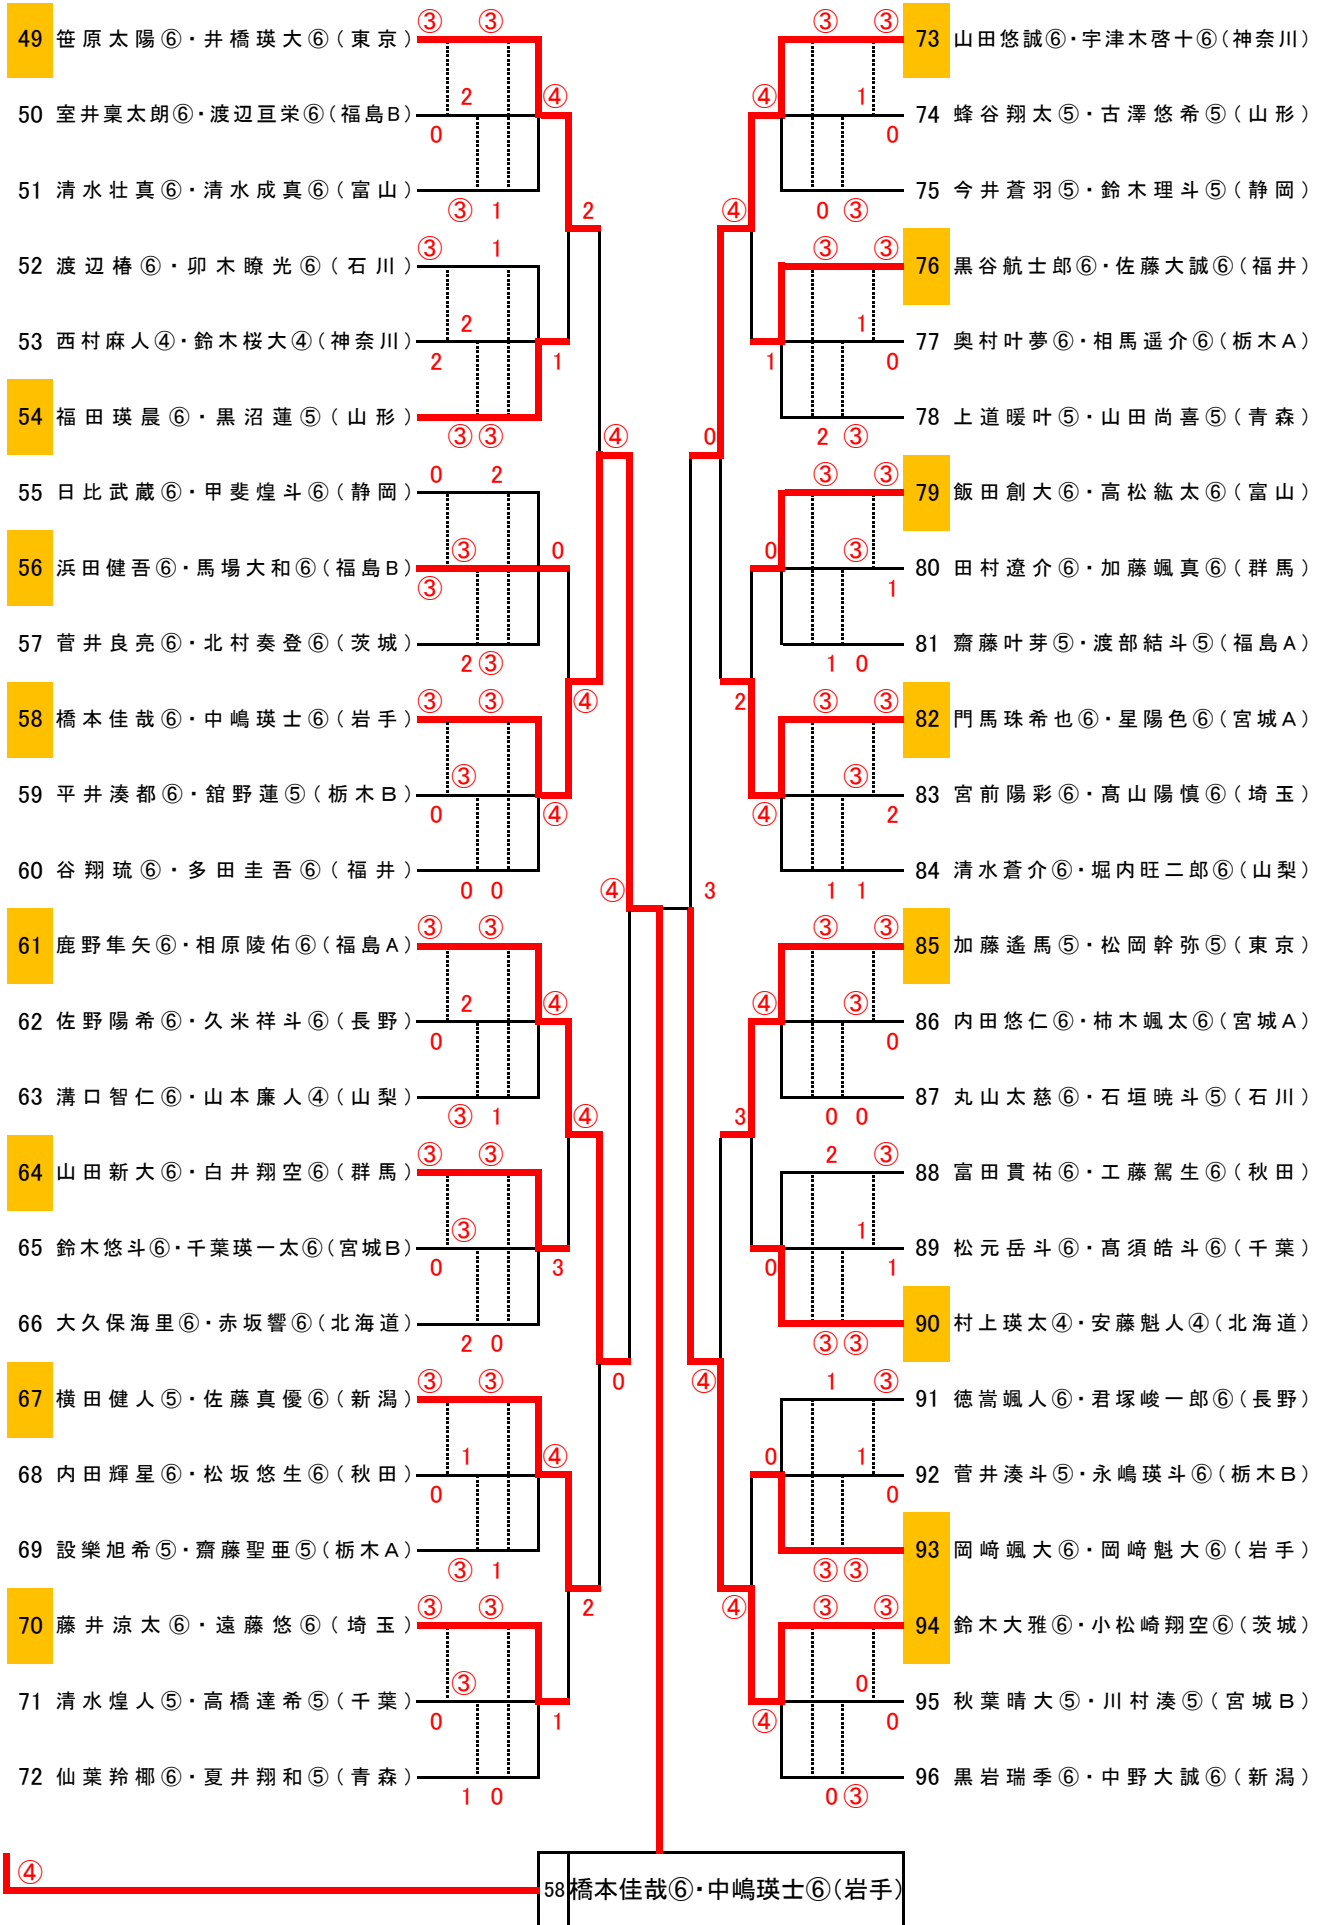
49 笹原太陽⑥・井橋瑛大⑥（東京）
50 室井稟太朗⑥・渡辺亘栄⑥（福島B）
51 清水壮真⑥・清水成真⑥（富山）
52 渡辺椿⑥・卯木瞭光⑥（石川）
53 西村麻人④・鈴木桜大④（神奈川）
54 福田瑛晨⑥・黒沼蓮⑤（山形）
55 日比武蔵⑥・甲斐煌斗⑥（静岡）
56 浜田健吾⑥・馬場大和⑥（福島B）
57 菅井良亮⑥・北村奏登⑥（茨城）
58 橋本佳哉⑥・中嶋瑛士⑥（岩手）
59 平井湊都⑥・舘野蓮⑤（栃木B）
60 谷翔琉⑥・多田圭吾⑥（福井）
61 鹿野隼矢⑥・相原陵佑⑥（福島A）
62 佐野陽希⑥・久米祥斗⑥（長野）
63 溝口智仁⑥・山本廉人④（山梨）
64 山田新大⑥・白井翔空⑥（群馬）
65 鈴木悠斗⑥・千葉瑛一太⑥（宮城B）
66 大久保海里⑥・赤坂響⑥（北海道）
67 横田健人⑤・佐藤真優⑥（新潟）
68 内田輝星⑥・松坂悠生⑥（秋田）
69 設樂旭希⑤・齋藤聖亜⑤（栃木A）
70 藤井涼太⑥・遠藤悠⑥（埼玉）
71 清水煌人⑤・高橋達希⑤（千葉）
72 仙葉羚椰⑥・夏井翔和⑤（青森）

73 山田悠誠⑥・宇津木啓十⑥（神奈川）
74 蜂谷翔太⑤・古澤悠希⑤（山形）
75 今井蒼羽⑤・鈴木理斗⑤（静岡）
76 黒谷航士郎⑥・佐藤大誠⑥（福井）
77 奥村叶夢⑥・相馬遥介⑥（栃木A）
78 上道暖叶⑤・山田尚喜⑤（青森）
79 飯田創大⑥・高松紘太⑥（富山）
80 田村遼介⑥・加藤颯真⑥（群馬）
81 齋藤叶芽⑤・渡部結斗⑤（福島A）
82 門馬珠希也⑥・星陽色⑥（宮城A）
83 宮前陽彩⑥・髙山陽慎⑥（埼玉）
84 清水蒼介⑥・堀内旺二郎⑥（山梨）
85 加藤遙馬⑤・松岡幹弥⑤（東京）
86 内田悠仁⑥・柿木颯太⑥（宮城A）
87 丸山太慈⑥・石垣暁斗⑤（石川）
88 富田貫祐⑥・工藤駕生⑥（秋田）
89 松元岳斗⑥・髙須皓斗⑥（千葉）
90 村上瑛太④・安藤魁人④（北海道）
91 徳嵩颯人⑥・君塚峻一郎⑥（長野）
92 菅井湊斗⑤・永嶋瑛斗⑥（栃木B）
93 岡崎颯大⑥・岡崎魁大⑥（岩手）
94 鈴木大雅⑥・小松崎翔空⑥（茨城）
95 秋葉晴大⑤・川村湊⑤（宮城B）
96 黒岩瑞季⑥・中野大誠⑥（新潟）

③ ③ 2 0 ④ ③ 1 2 ③ 1 2 2 1 ③ ③ 0 2 ③ 0 ③ 2 ③ ④ ③ ③ ③ 0 ④ 0 0 ④ ③ ③ 2 0 ④ ③ 1 ④ ③ ③ ③ 0 3 2 0 0 ③ ③ 1 0 ④ ③ 1 2 ④ 0 ③ 1 0 ③ ③ 0 1 2 0 ③ ③ 3
③ ③ 1 0 ④ 0 ③ ④ ③ ③ 1 1 0 2 ③ 0 ③ ③ 0 ③ 1 1 0 2 ③ ③ ③ ③ 4 2 ③ ④ 1 1 3 ③ ③ ④ ③ 0 0 0 3 2 ③ 1 0 1 ③ ③ ④ 1 ③ 0 1 0 ③ ③ ④ ③ ③ 0 ④ 0 0 ③

④
58橋本佳哉⑥・中嶋瑛士⑥(岩手)